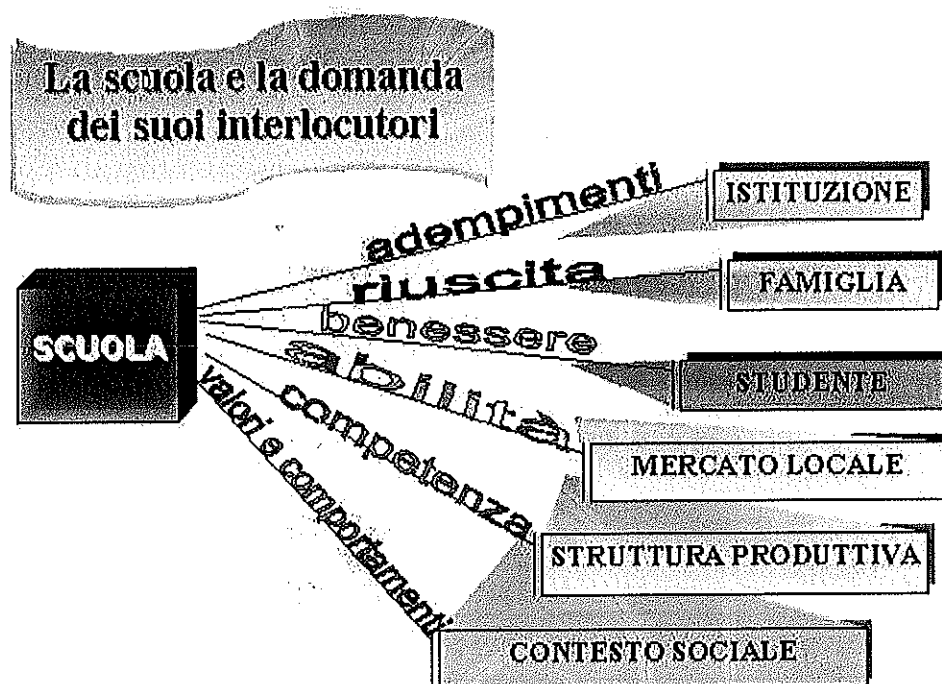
La scuola e la domanda dei suoi interlocutori

SCUOLA

adempimenti
riuscita
benessere
abilità
competenza
valori e comportamenti

ISTITUZIONE

FAMIGLIA

STUDENTE

MERCATO LOCALE

STRUTTURA PRODUTTIVA

CONTESTO SOCIALE